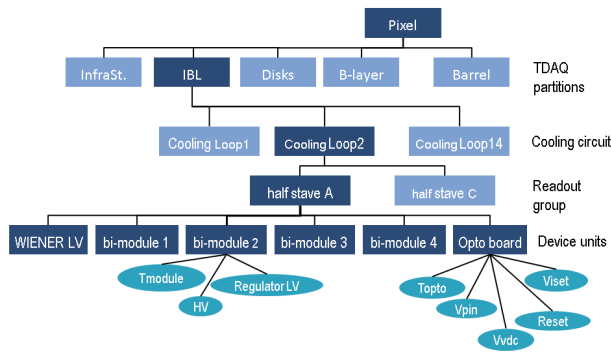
Pixel

InfraSt.
IBL
Disks
B-layer
Barrel
TDAQ partitions

Cooling Loop1
Cooling Loop2
Cooling Loop14
Cooling circuit

half stave A
half stave C
Readout group

WIENER LV
bi-module 1
bi-module 2
bi-module 3
bi-module 4
Opto board
Device units

Tmodule
HV
Regulator LV
Topto
Vpin
Vvdc
Reset
Viset